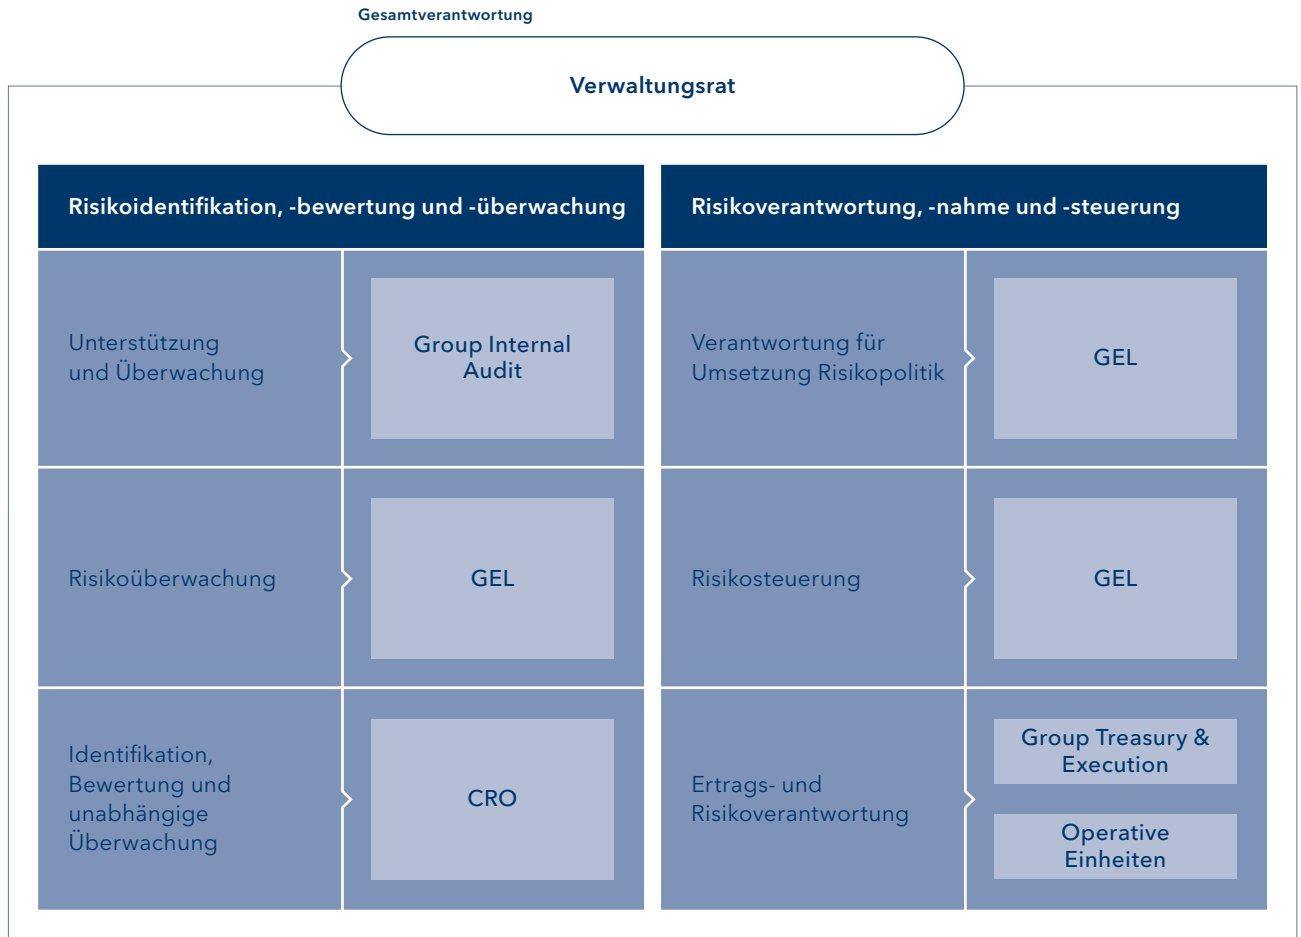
Gesamtverantwortung

Verwaltungsrat

Risikoidentifikation, -bewertung und -überwachung

Unterstützung und Überwachung

Group Internal Audit

Risikoüberwachung

GEL

Identifikation, Bewertung und unabhängige Überwachung

CRO

Risikoverantwortung, -nahme und -steuerung

Verantwortung für Umsetzung Risikopolitik

GEL

Risikosteuerung

GEL

Ertrags- und Risikoverantwortung

Group Treasury & Execution

Operative Einheiten